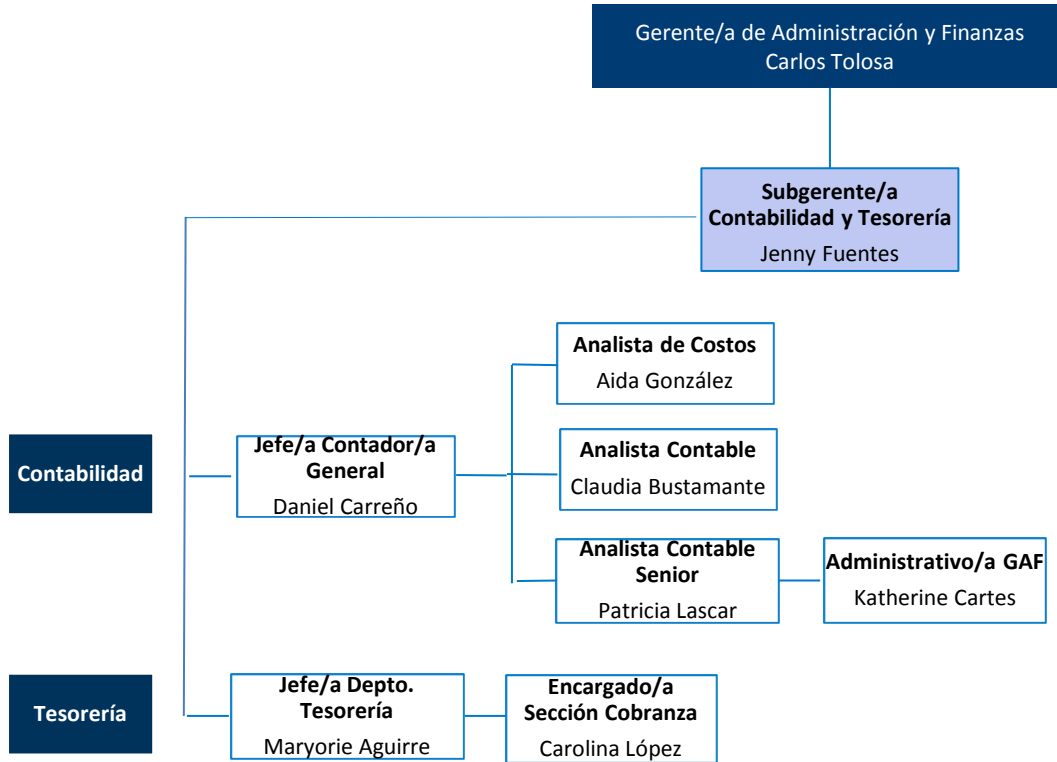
Gerente/a de Administración y Finanzas
Carlos Tolosa

**Subgerente/a Contabilidad y Tesorería**
Jenny Fuentes

**Analista de Costos**
Aida González

**Contabilidad**

**Jefe/a Contador/a General**
Daniel Carreño

**Analista Contable**
Claudia Bustamante

**Analista Contable Senior**
Patricia Lascar

**Administrativo/a GAF**
Katherine Cartes

**Tesorería**

**Jefe/a Depto. Tesorería**
Maryorie Aguirre

**Encargado/a Sección Cobranza**
Carolina López